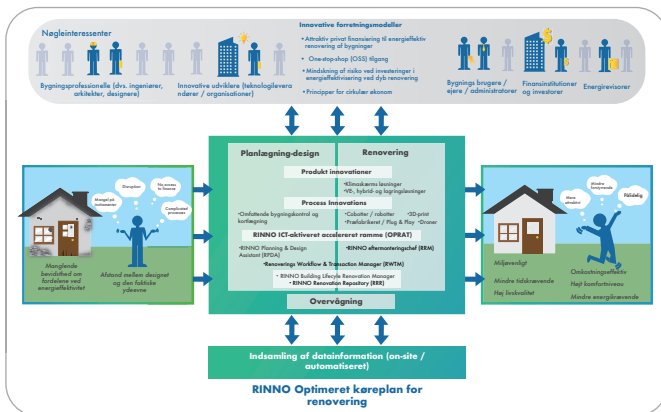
Nøgleinteressenter

Bygningsprofessionelle (dvs. ingeniører, arkitekter, designere)

Innovative udviklere (teknologileverandører / organisationer)

Innovative forretningsmodeller

• Attraktiv privat finansiering til energieffektiv renovering af bygninger
• One-stop-shop (OSS) tilgang
• Mindskning af risiko ved investeringer i energieffektivisering ved dyb renovering
• Principper for cirkulær økonomi

Bygnings brugere / ejere / administratorer

Finansinstitutioner og investorer

Energirevisorer

Planlægning-design

Renovering

Produkt innovationer

• Klimaskærms løsninger
• VE-, hybrid- og lagringsløsninger

Process Innovations

• Omfattende bygningskontrol og kortlægning

• Cobotter / robotter
• Præfabrikeret / Plug & Play
• 3D-print
• Droner

RINNO ICT-aktiveret accelereret ramme (OPRAT)

• RINNO Planning & Design Assistant (RPDA)

• RINNO eftermonteringschef (RRM)

• Renoverings Workflow & Transaction Manager (RWTM)

• RINNO Building Lifecycle Renovation Manager
• RINNO Renovation Repository (RRR)

Overvågning

Disruption

No access to finance

Mangel på motivation

Complicated processes

Manglende bevidsthed om fordelene ved energieffektivitet

Afstand mellem designet og den faktiske ydeevne

Mere attraktiv

Mindre forstyrrende

Pålidelig

Miljøvenligt

Mindre tidskrævende

Høj livskvalitet

Omkostningseffektiv

Højt komfortniveau

Mindre energikrævende

Indsamling af datainformation (on-site / automatiseret)

RINNO Optimeret køreplan for renovering